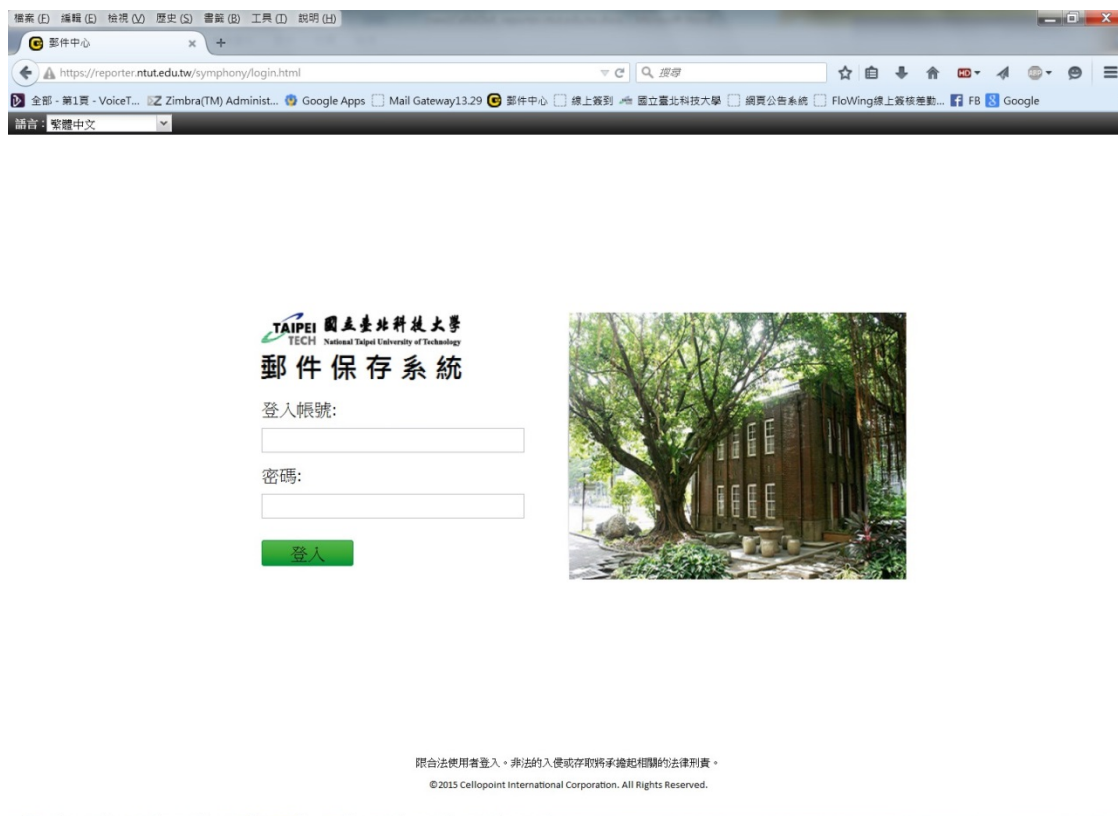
檔案 (F) 編輯 (E) 檢視 (V) 歷史 (S) 書籤 (B) 工具 (T) 說明 (H)

郵件中心 ×

https://reporter.ntut.edu.tw/symphony/login.html

搜尋

全部 - 第1頁 - VoiceT... Zimbra(TM) Administ... Google Apps Mail Gateway13.29 郵件中心 線上簽到 國立臺北科技大學 網頁公告系統 FloWing線上簽核差勤... FB Google

語言: 繁體中文

TAIPEI TECH 國立臺北科技大學 National Taipei University of Technology

郵件保存系統

登入帳號:

密碼:

登入

限合法使用者登入。非法的入侵或存取將承擔起相關的法律刑責。

©2015 Cellopoint International Corporation. All Rights Reserved.